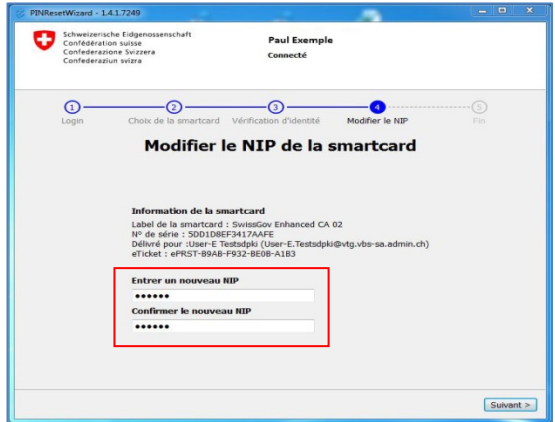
PINResetWizard - 1.4.1.7249

Schweizerische Eidgenossenschaft
Confédération suisse
Confederazione Svizzera
Confederaziun svizra

Paul Exemple
Connecté

1 Login
2 Choix de la smartcard
3 Vérification d'identité
4 Modifier le NIP
5 Fin

Modifier le NIP de la smartcard

Information de la smartcard
Label de la smartcard : SwissGov Enhanced CA 02
N° de série : 5DD1D8EF3417AAFE
Délivré pour : User-E Testsdpki (User-E.Testsdpki@vtg.vbs-sa.admin.ch)
eTicket : ePRST-B9AB-F932-BE0B-A1B3

Entrer un nouveau NIP
••••••
Confirmer le nouveau NIP
••••••

Suivant >